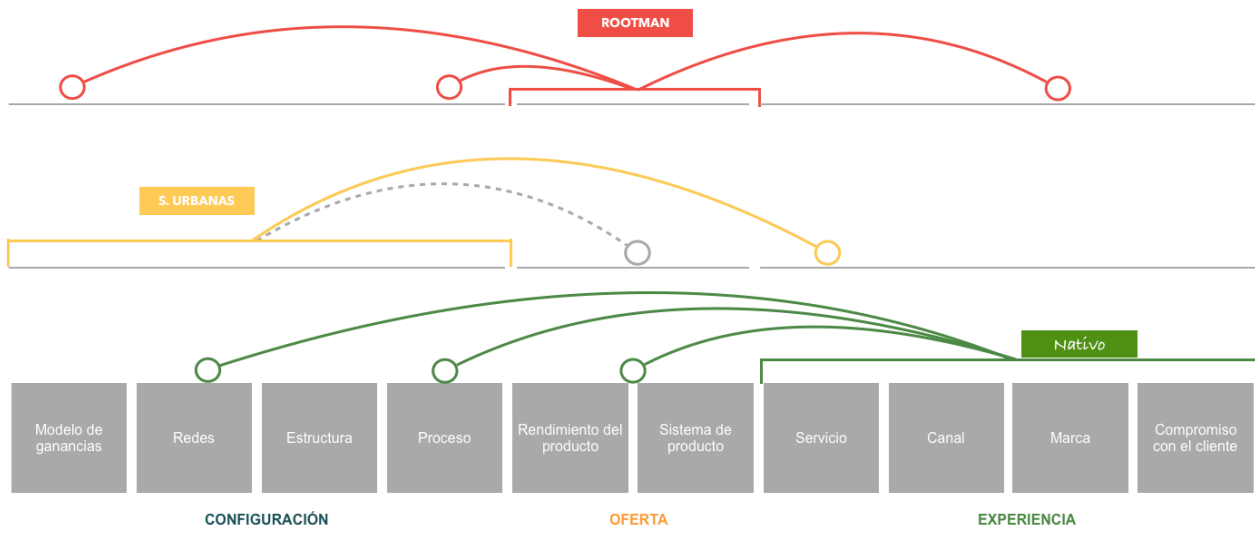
ROOTMAN

S. URBANAS

Nativo

Modelo de ganancias

Redes

Estructura

Proceso

Rendimiento del producto

Sistema de producto

Servicio

Canal

Marca

Compromiso con el cliente

CONFIGURACIÓN

OFERTA

EXPERIENCIA